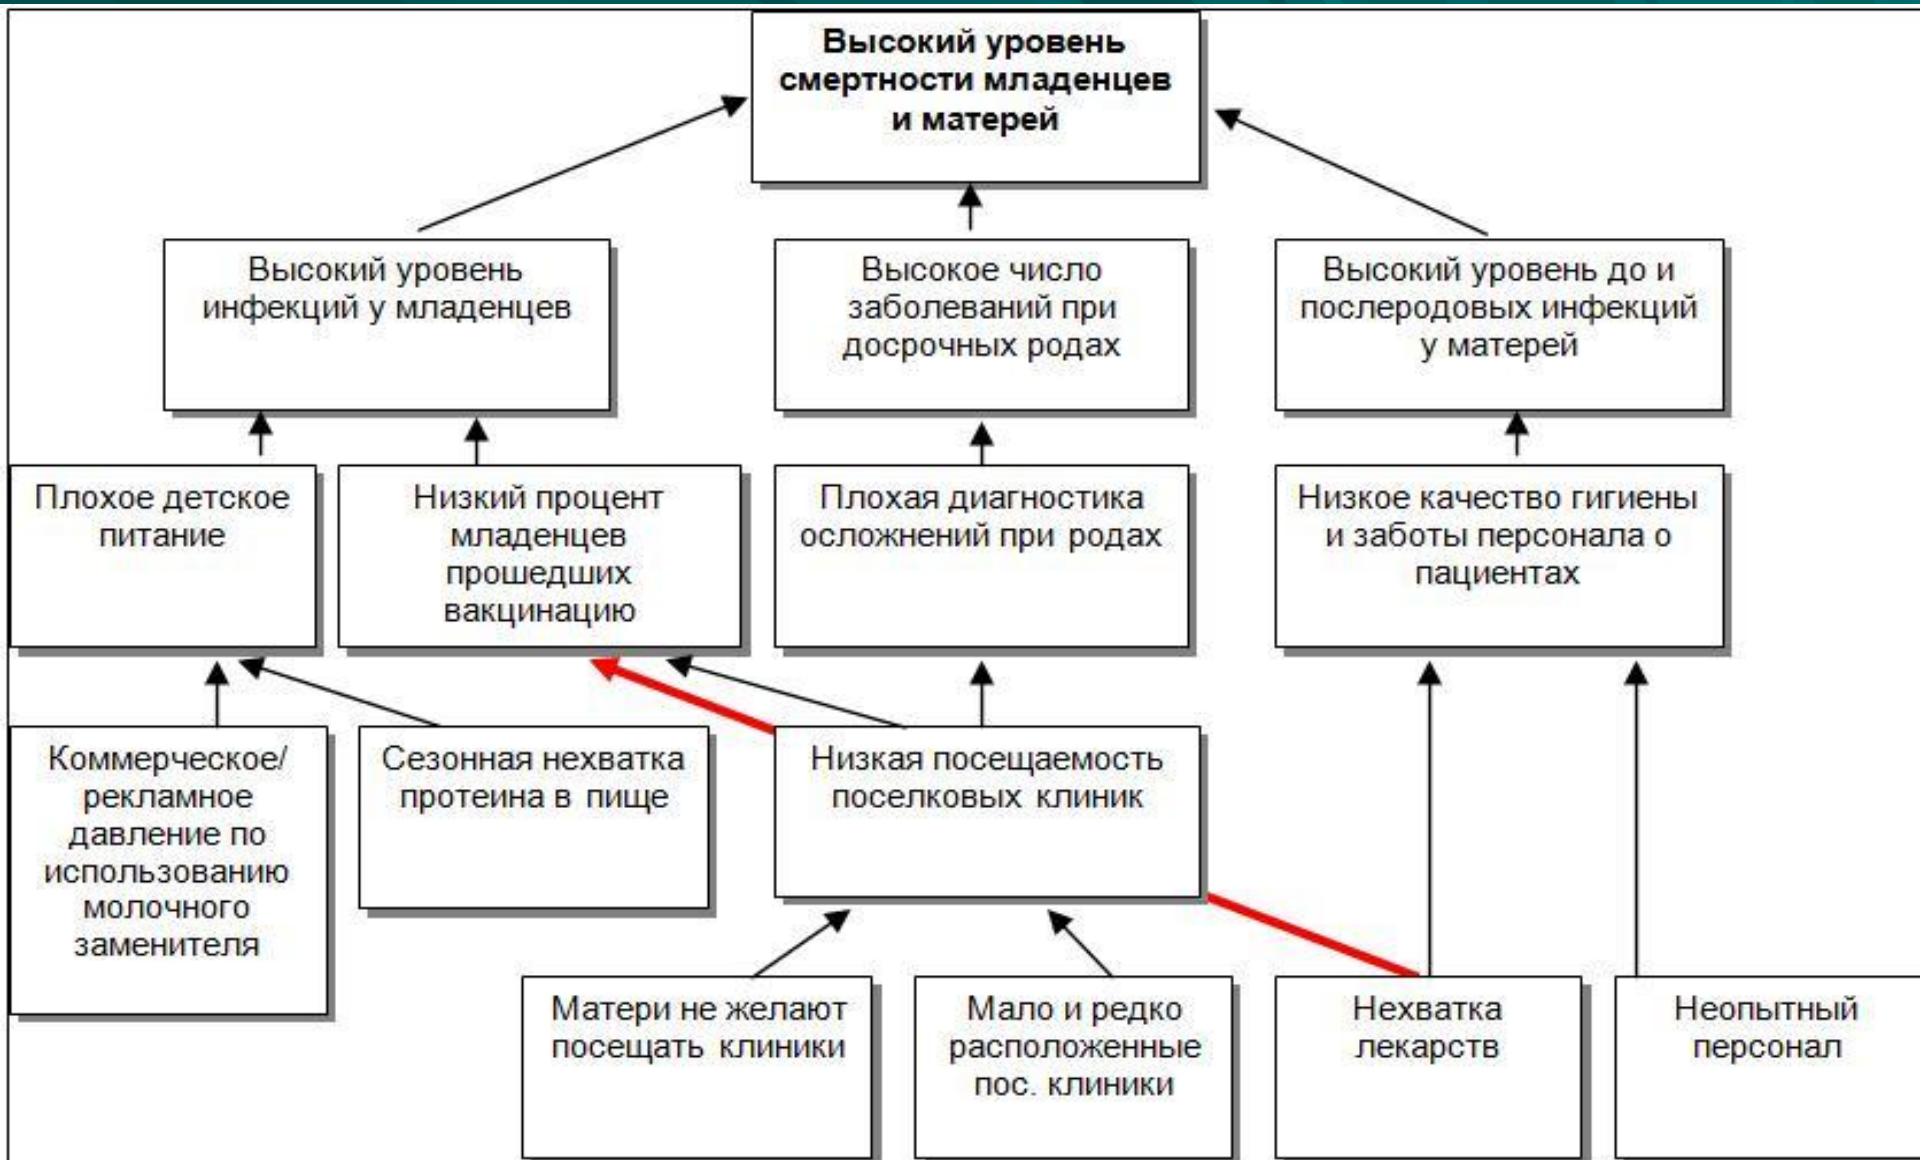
Высокий уровень смертности младенцев и матерей

Высокий уровень инфекций у младенцев

Высокое число заболеваний при досрочных родах

Высокий уровень до и послеродовых инфекций у матерей

Плохое детское питание

Низкий процент младенцев прошедших вакцинацию

Плохая диагностика осложнений при родах

Низкое качество гигиены и заботы персонала о пациентах

Коммерческое/ рекламное давление по использованию молочного заменителя

Сезонная нехватка протеина в пище

Низкая посещаемость поселковых клиник

Матери не желают посещать клиники

Мало и редко расположенные пос. клиники

Нехватка лекарств

Неопытный персонал